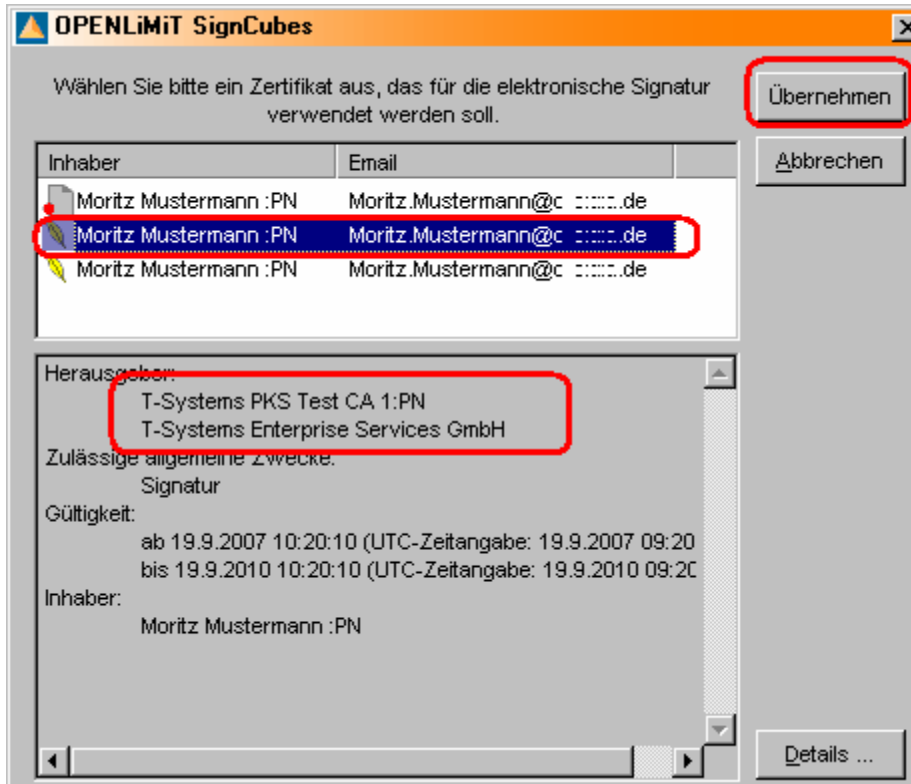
OPENLiMiT SignCubes

Wählen Sie bitte ein Zertifikat aus, das für die elektronische Signatur verwendet werden soll.

Übernehmen

Abbrechen

| Inhaber | Email |
|---|---|
| Moritz Mustermann :PN | Moritz.Mustermann@c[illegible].de |
| Moritz Mustermann :PN | Moritz.Mustermann@c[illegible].de |
| Moritz Mustermann :PN | Moritz.Mustermann@c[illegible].de |

Herausgeber:
T-Systems PKS Test CA 1:PN
T-Systems Enterprise Services GmbH
Zulässige allgemeine Zwecke:
Signatur
Gültigkeit:
ab 19.9.2007 10:20:10 (UTC-Zeitangabe: 19.9.2007 09:20
bis 19.9.2010 10:20:10 (UTC-Zeitangabe: 19.9.2010 09:2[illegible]
Inhaber:
Moritz Mustermann :PN

Details ...